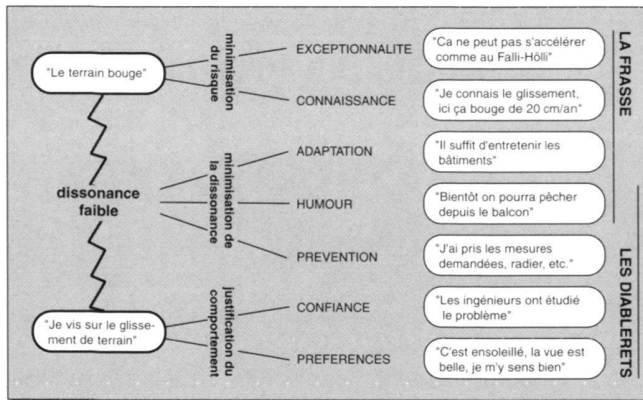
"Le terrain bouge"

dissonance faible

"Je vis sur le glissement de terrain"

minimisation du risque

minimisation de la dissonance

justification du comportement

EXCEPTIONNALITE

CONNAISSANCE

ADAPTATION

HUMOUR

PREVENTION

CONFIANCE

PREFERENCES

"Ca ne peut pas s'accélérer comme au Falli-Hölli"

"Je connais le glissement, ici ça bouge de 20 cm/an"

"Il suffit d'entretenir les bâtiments"

"Bientôt on pourra pêcher depuis le balcon"

"J'ai pris les mesures demandées, radier, etc."

"Les ingénieurs ont étudié le problème"

"C'est ensoleillé, la vue est belle, je m'y sens bien"

LA FRASSE

LES DIABLERETS